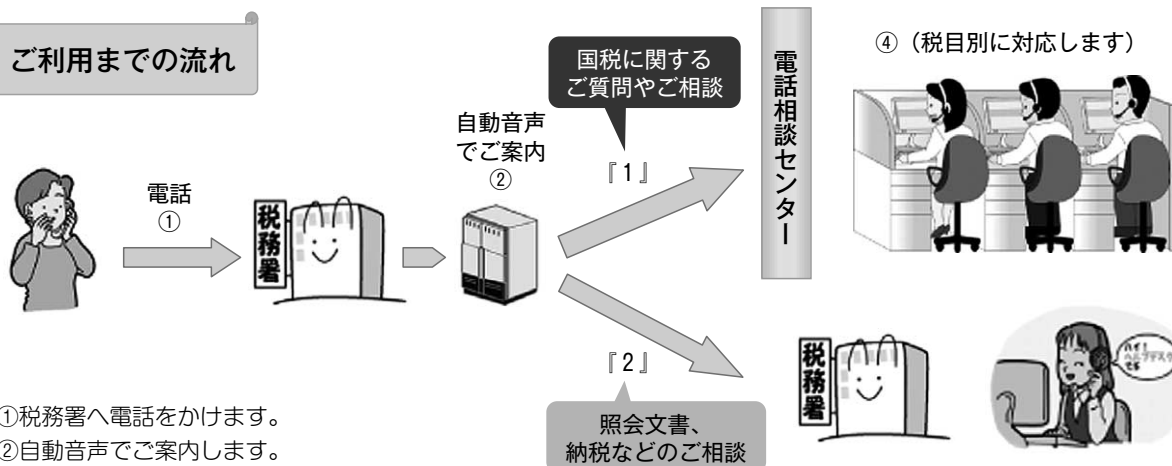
ご利用までの流れ

電話
①

税務署

自動音声
でご案内
②

国税に関する
ご質問やご相談

『1』

電話相談センター

④（税目別に対応します）

『2』

照会文書、
納税などのご相談

税務署

ハイ！ヘルプデスクです

①税務署へ電話をかけます。
②自動音声でご案内します。